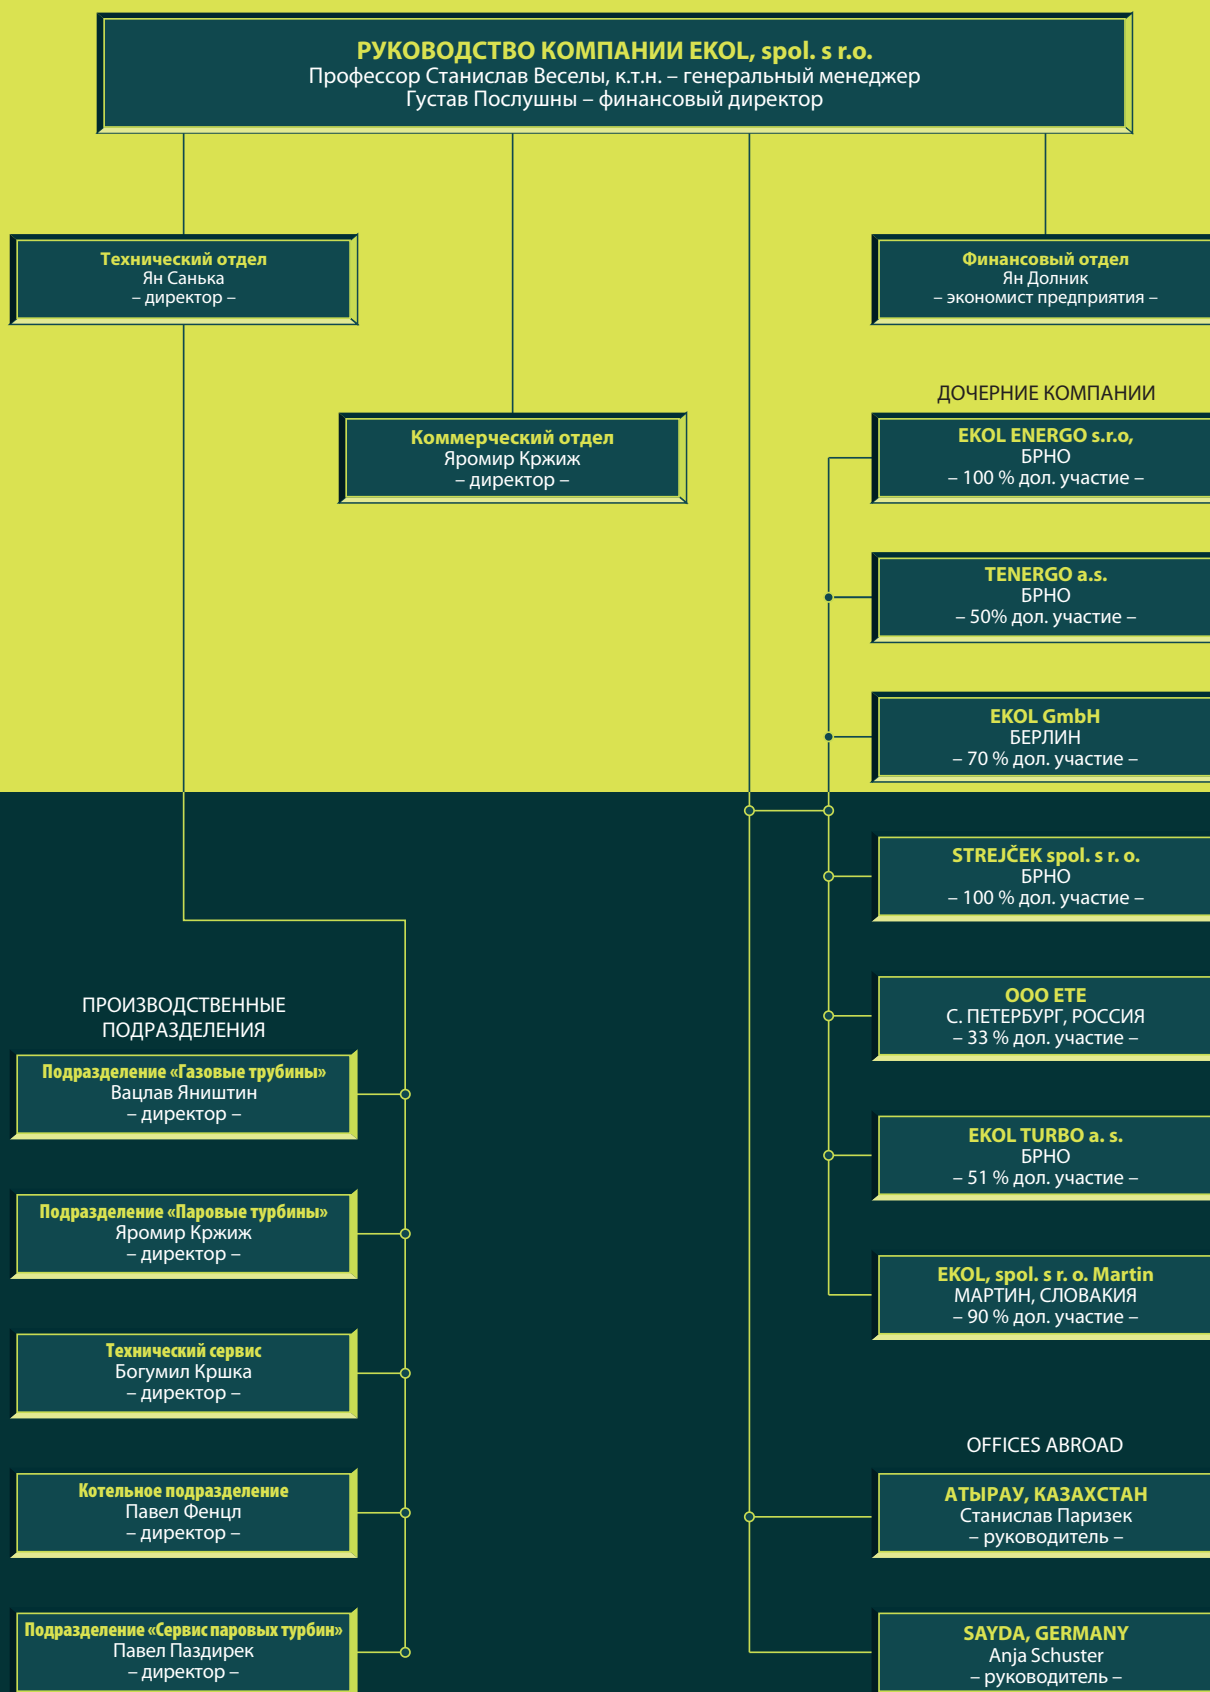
РУКОВОДСТВО КОМПАНИИ EKOL, spol. s r.o.
Профессор Станислав Веселы, к.т.н. – генеральный менеджер
Густав Послушны – финансовый директор

Технический отдел
Ян Санька
– директор –

Финансовый отдел
Ян Долник
– экономист предприятия –

ДОЧЕРНИЕ КОМПАНИИ

Коммерческий отдел
Яромир Кржиж
– директор –

EKOL ENERGO s.r.o,
БРНО
– 100 % дол. участие –

TENERGO a.s.
БРНО
– 50% дол. участие –

EKOL GmbH
БЕРЛИН
– 70 % дол. участие –

STREJČEK spol. s r. o.
БРНО
– 100 % дол. участие –

ООО ЕТЕ
С. ПЕТЕРБУРГ, РОССИЯ
– 33 % дол. участие –

EKOL TURBO a. s.
БРНО
– 51 % дол. участие –

EKOL, spol. s r. o. Martin
МАРТИН, СЛОВАКИЯ
– 90 % дол. участие –

ПРОИЗВОДСТВЕННЫЕ ПОДРАЗДЕЛЕНИЯ

Подразделение «Газовые турбины»
Вацлав Янииштин
– директор –

Подразделение «Паровые турбины»
Яромир Кржиж
– директор –

Технический сервис
Богумил Кршка
– директор –

Котельное подразделение
Павел Фенцл
– директор –

Подразделение «Сервис паровых турбин»
Павел Паздирек
– директор –

OFFICES ABROAD

АТЫРАУ, КАЗАХСТАН
Станислав Паризек
– руководитель –

SAYDA, GERMANY
Anja Schuster
– руководитель –